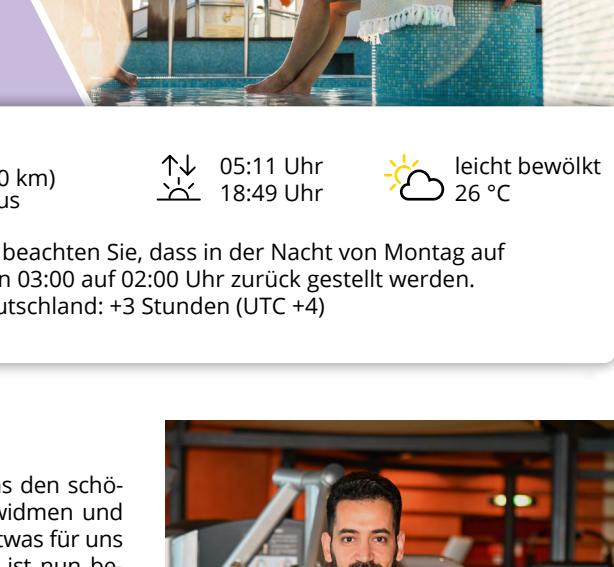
0 km)
us

05:11 Uhr
18:49 Uhr

leicht bewölkt
26 °C

beachten Sie, dass in der Nacht von Montag auf n 03:00 auf 02:00 Uhr zurück gestellt werden. utschland: +3 Stunden (UTC +4)

s den schö-
widmen und
twas für uns
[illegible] ist nun be-